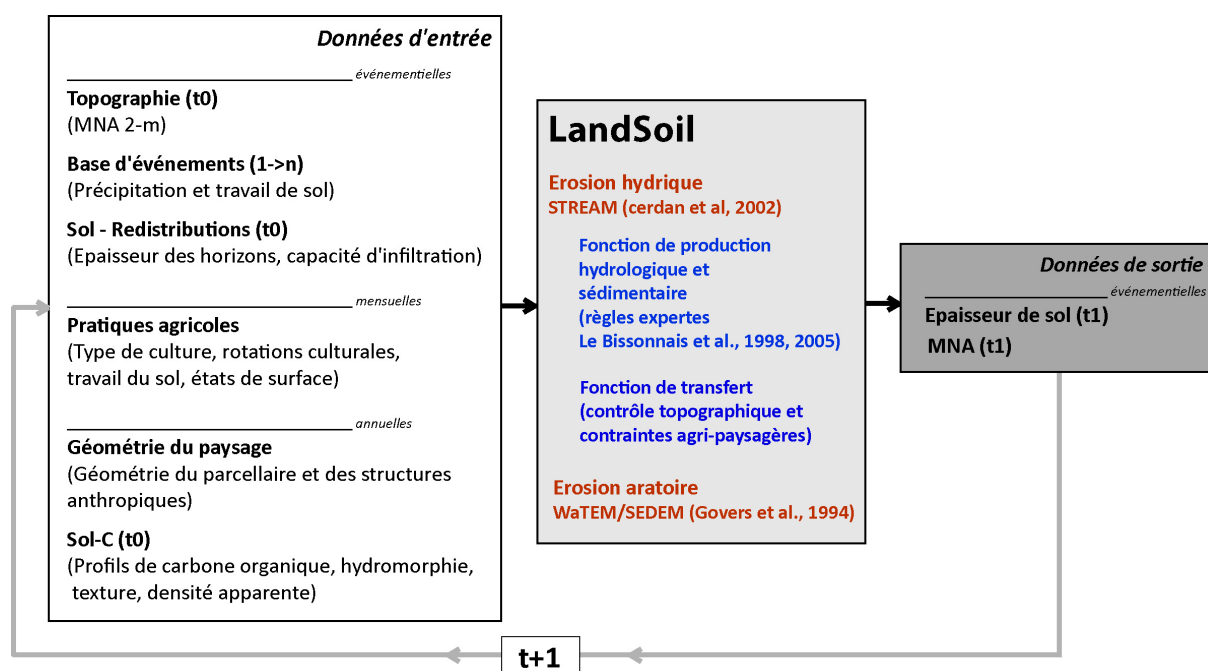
Données d'entrée

événementielles

Topographie (t0)
(MNA 2-m)

Base d'événements (1->n)
(Précipitation et travail de sol)

Sol - Redistributions (t0)
(Epaisseur des horizons, capacité d'infiltration)

mensuelles

Pratiques agricoles
(Type de culture, rotations culturales, travail du sol, états de surface)

annuelles

Géométrie du paysage
(Géométrie du parcellaire et des structures anthropiques)

Sol-C (t0)
(Profils de carbone organique, hydromorphie, texture, densité apparente)

LandSoil

Erosion hydrique
STREAM (cerdan et al, 2002)

Fonction de production hydrologique et sédimentaire
(règles expertes
Le Bissonnais et al., 1998, 2005)

Fonction de transfert
(contrôle topographique et contraintes agri-paysagères)

Erosion aratoire
WaTEM/SEDEM (Govers et al., 1994)

Données de sortie

événementielles

Epaisseur de sol (t1)
MNA (t1)

t+1